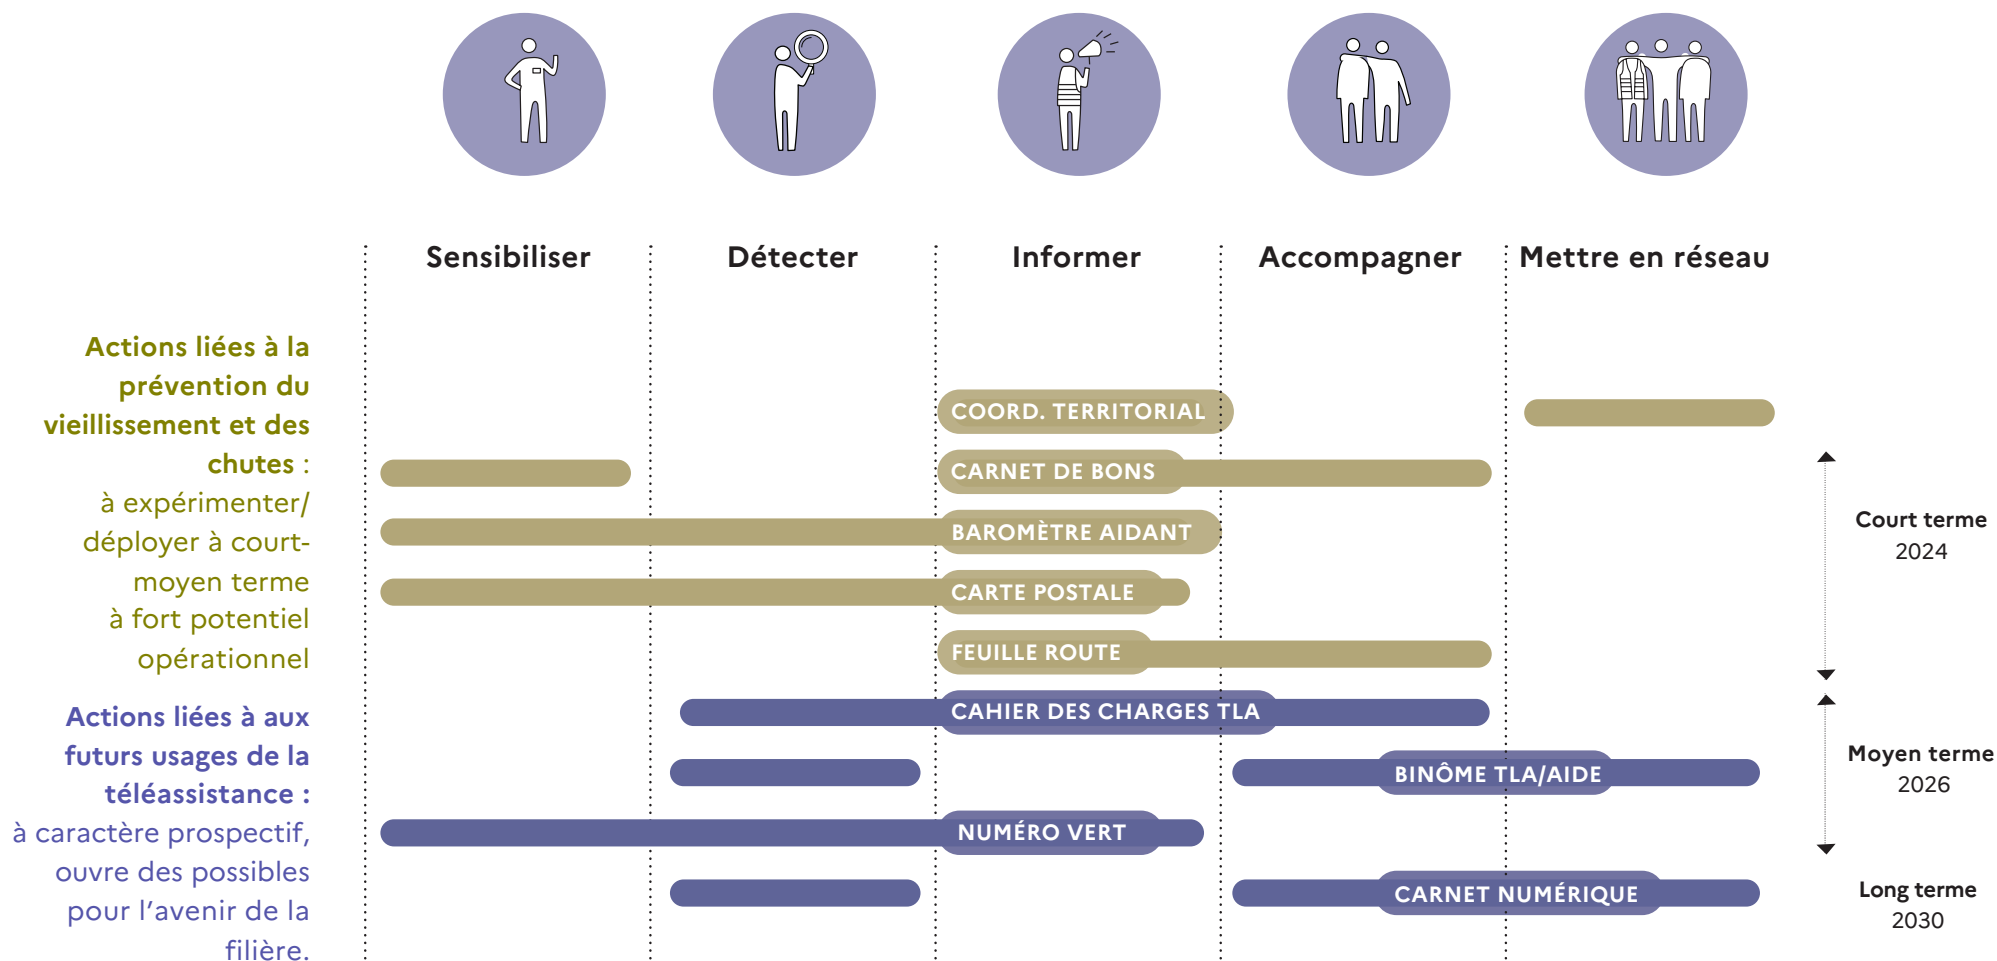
Sensibiliser
Détecter
Informer
Accompagner
Mettre en réseau

**Actions liées à la prévention du vieillissement et des chutes :**
à expérimenter/ déployer à court-moyen terme à fort potentiel opérationnel

COORD. TERRITORIAL
CARNET DE BONS
BAROMÈTRE AIDANT
CARTE POSTALE
FEUILLE ROUTE

**Actions liées à aux futurs usages de la téléassistance :**
à caractère prospectif, ouvre des possibles pour l'avenir de la filière.

CAHIER DES CHARGES TLA
BINÔME TLA/AIDE
NUMÉRO VERT
CARNET NUMÉRIQUE

Court terme
2024

Moyen terme
2026

Long terme
2030